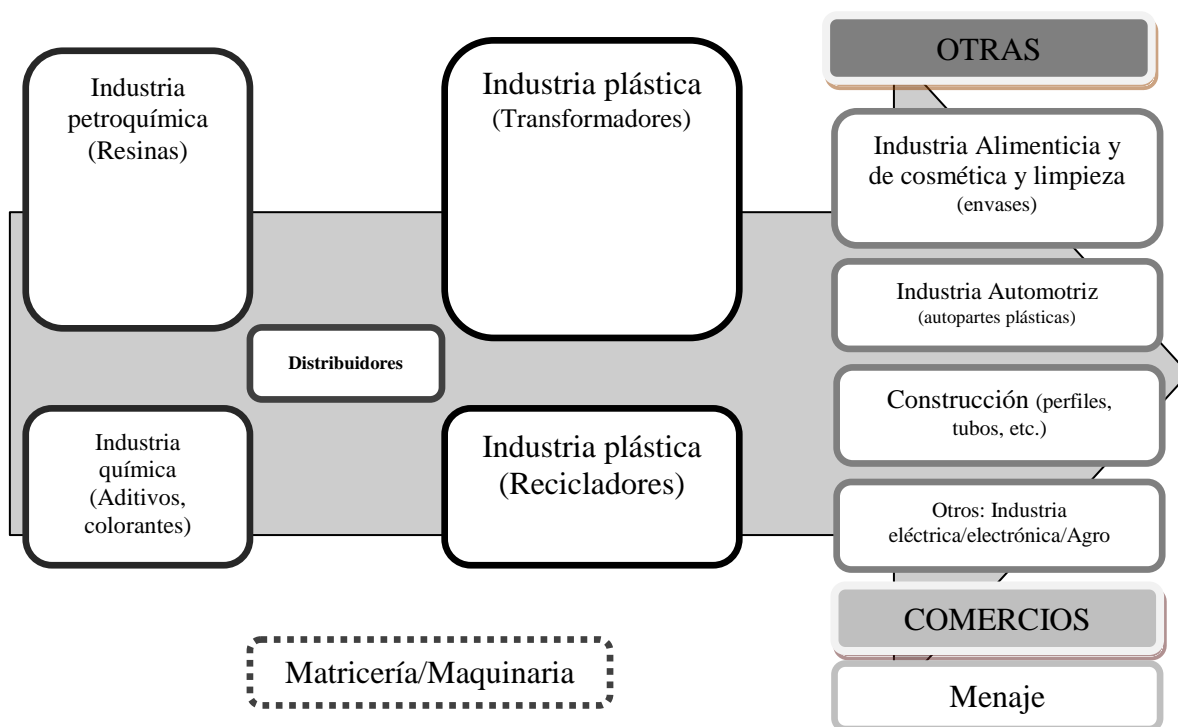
OTRAS

Industria petroquímica (Resinas)

Industria plástica (Transformadores)

Industria Alimenticia y de cosmética y limpieza (envases)

Industria Automotriz (autopartes plásticas)

Distribuidores

Construcción (perfiles, tubos, etc.)

Industria química (Aditivos, colorantes)

Industria plástica (Recicladores)

Otros: Industria eléctrica/electrónica/Agro

COMERCIOS

Matricería/Maquinaria

Menaje